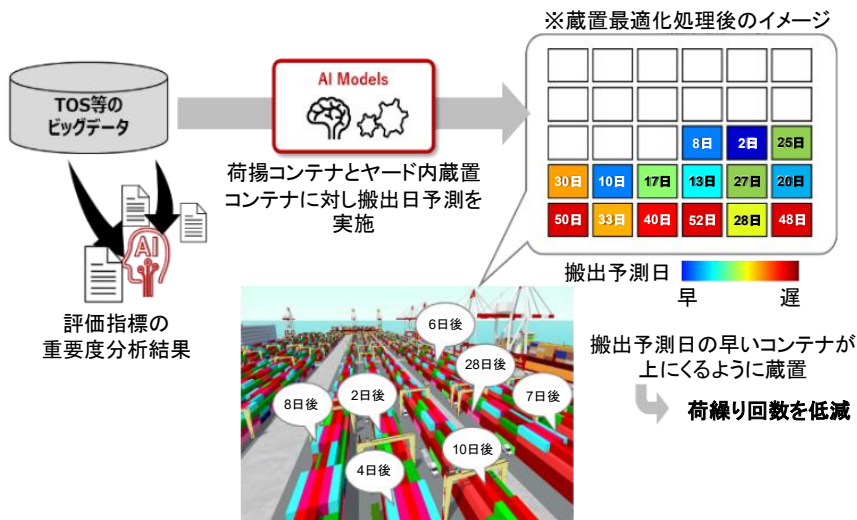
TOS等の
ビッグデータ

AI

評価指標の
重要度分析結果

AI Models

荷揚コンテナとヤード内蔵置
コンテナに対し搬出日予測を
実施

※蔵置最適化処理後のイメージ

| | | | | | |
|---|---|---|---|---|---|
| | | | | | |
| | | | | | |
| | | | 8日 | 2日 | 25日 |
| 30日 | 10日 | 17日 | 13日 | 27日 | 20日 |
| 50日 | 33日 | 40日 | 52日 | 28日 | 48日 |

搬出予測日
早
遅

6日後
28日後
8日後
2日後
7日後
10日後
4日後

搬出予測日の早いコンテナが
上にくるように蔵置

荷繰り回数を低減